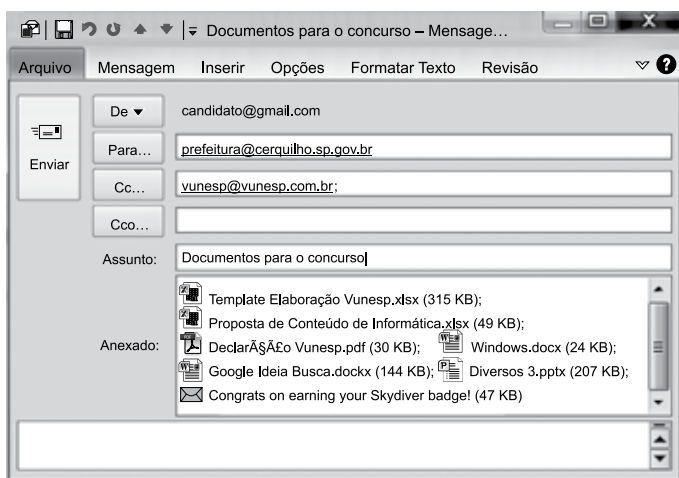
Documentos para o concurso – Mensage...

Arquivo Mensagem Inserir Opções Formatar Texto Revisão

Enviar

De ▾ candidato@gmail.com

Para... prefeitura@cerquilho.sp.gov.br

Cc... vunesp@vunesp.com.br;

Cco...

Assunto: Documentos para o concurso

Anexado: Template Elaboração Vunesp.xlsx (315 KB); Proposta de Conteúdo de Informática.xlsx (49 KB); DeclarÃ§Ã£o Vunesp.pdf (30 KB); Windows.docx (24 KB); Google Ideia Busca.dockx (144 KB); Diversos 3.pptx (207 KB); Congrats on earning your Skydiver badge! (47 KB)